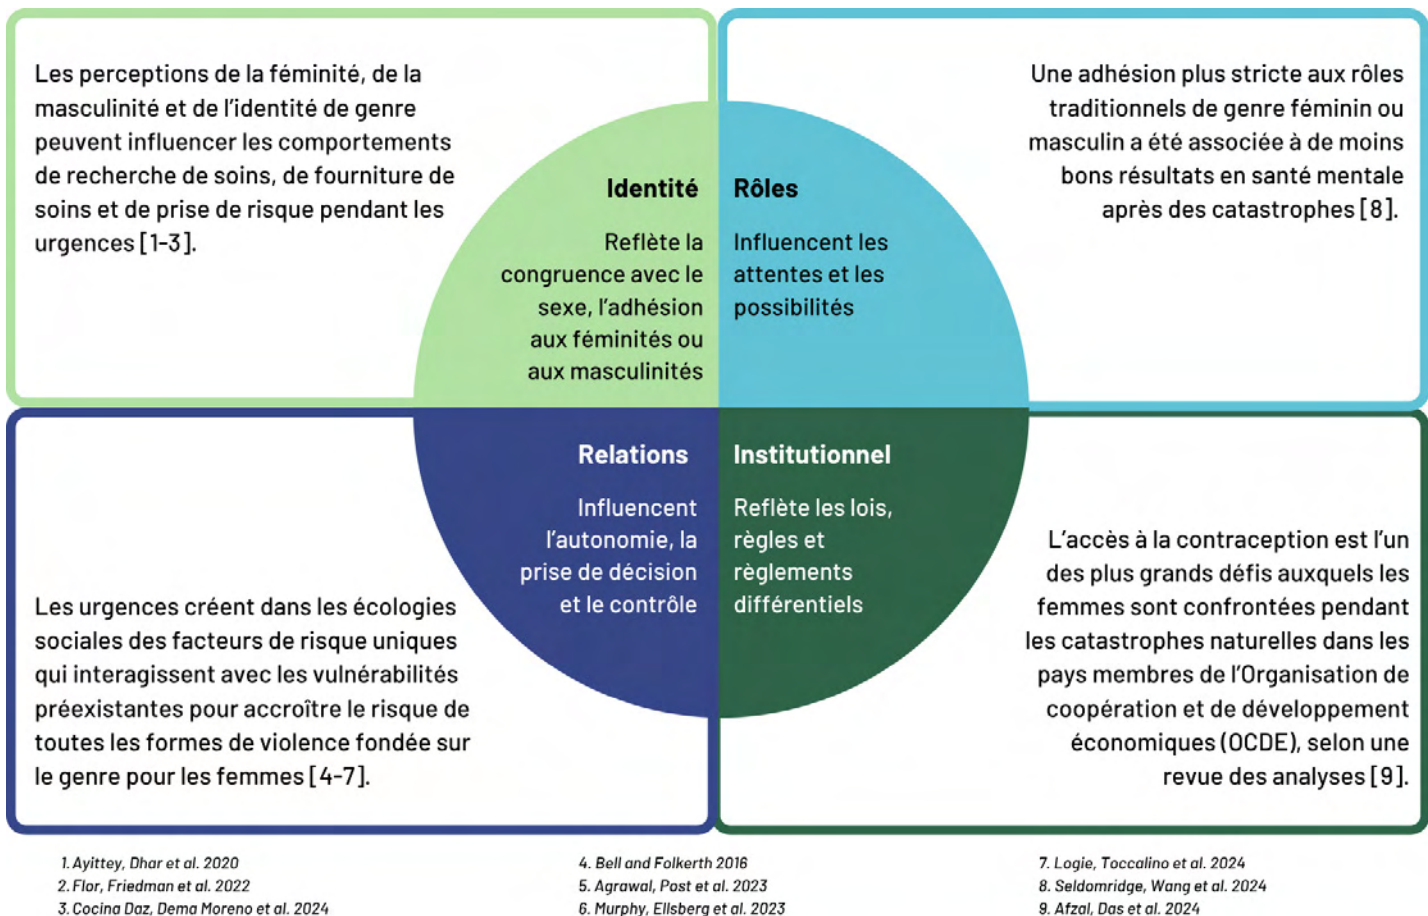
Les perceptions de la féminité, de la masculinité et de l'identité de genre peuvent influencer les comportements de recherche de soins, de fourniture de soins et de prise de risque pendant les urgences [1-3].

Une adhésion plus stricte aux rôles traditionnels de genre féminin ou masculin a été associée à de moins bons résultats en santé mentale après des catastrophes [8].

Identité

Reflète la congruence avec le sexe, l'adhésion aux féminités ou aux masculinités

Rôles

Influencent les attentes et les possibilités

Relations

Influencent l'autonomie, la prise de décision et le contrôle

Institutionnel

Reflète les lois, règles et règlements différentiels

Les urgences créent dans les écologies sociales des facteurs de risque uniques qui interagissent avec les vulnérabilités préexistantes pour accroître le risque de toutes les formes de violence fondée sur le genre pour les femmes [4-7].

L'accès à la contraception est l'un des plus grands défis auxquels les femmes sont confrontées pendant les catastrophes naturelles dans les pays membres de l'Organisation de coopération et de développement économiques (OCDE), selon une revue des analyses [9].

1. Ayittey, Dhar et al. 2020
2. Flor, Friedman et al. 2022
3. Cocina Daz, Dema Moreno et al. 2024

4. Bell and Folkerth 2016
5. Agrawal, Post et al. 2023
6. Murphy, Ellsberg et al. 2023

7. Logie, Toccalino et al. 2024
8. Seldomridge, Wang et al. 2024
9. Afzal, Das et al. 2024